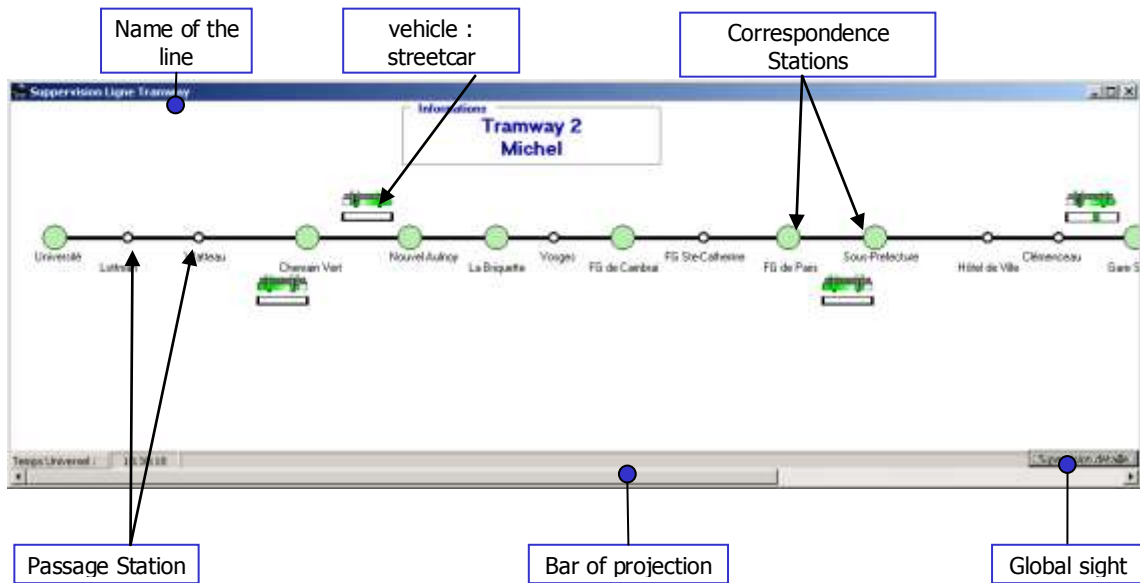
Name of the line

vehicle : streetcar

Correspondence Stations

Suppervision Ligne Tramw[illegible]

Informations
Tramway 2
Michel

Université
Lotfrer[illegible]
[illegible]atteau
Chemin Vert
Nouvel Aulnoy
La Briquette
Vosges
FG de Cambrai
FG Ste Catherine
FG de Paris
Sous-Prefecture
Hôtel de Ville
Clémenceau
Gare S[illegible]

Temps Universel : 16:36:18
Sup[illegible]ion détaillé

Passage Station

Bar of projection

Global sight